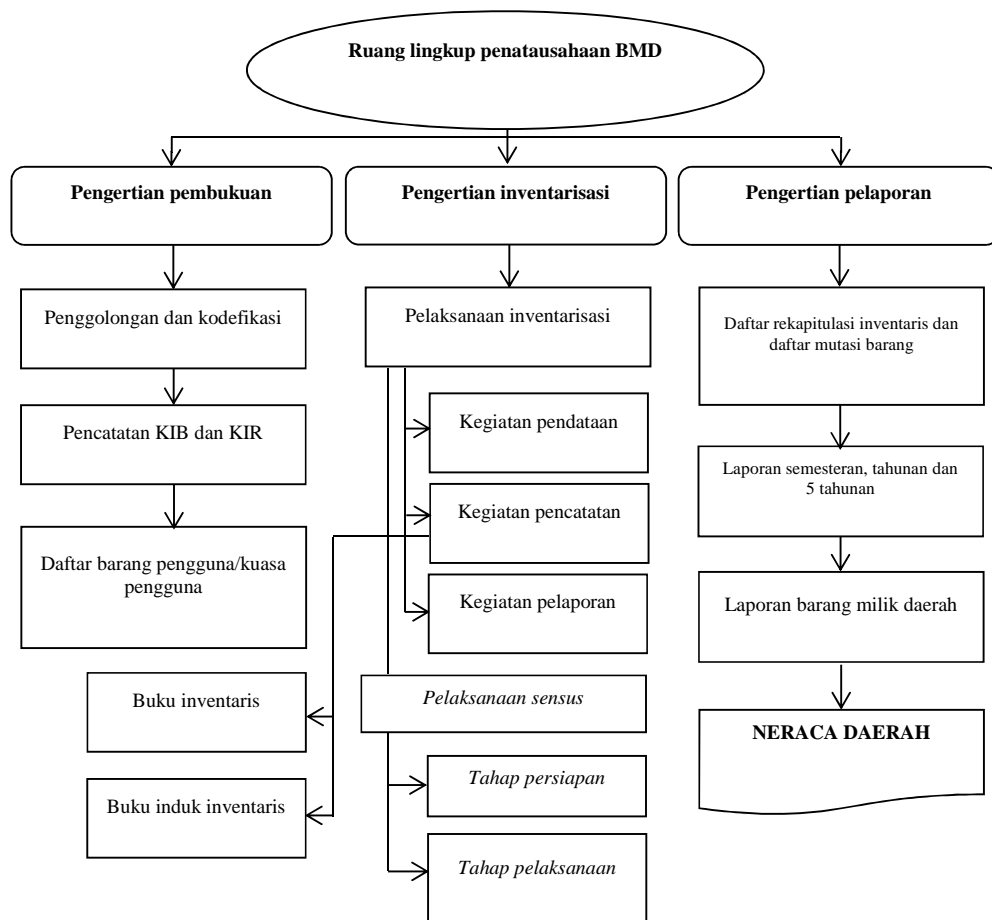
Ruang lingkup penatausahaan BMD

Pengertian pembukuan

Pengertian inventarisasi

Pengertian pelaporan

Penggolongan dan kodefikasi

Pencatatan KIB dan KIR

Daftar barang pengguna/kuasa pengguna

Buku inventaris

Buku induk inventaris

Pelaksanaan inventarisasi

Kegiatan pendataan

Kegiatan pencatatan

Kegiatan pelaporan

*Pelaksanaan sensus*

*Tahap persiapan*

*Tahap pelaksanaan*

Daftar rekapitulasi inventaris dan daftar mutasi barang

Laporan semesteran, tahunan dan 5 tahunan

Laporan barang milik daerah

NERACA DAERAH